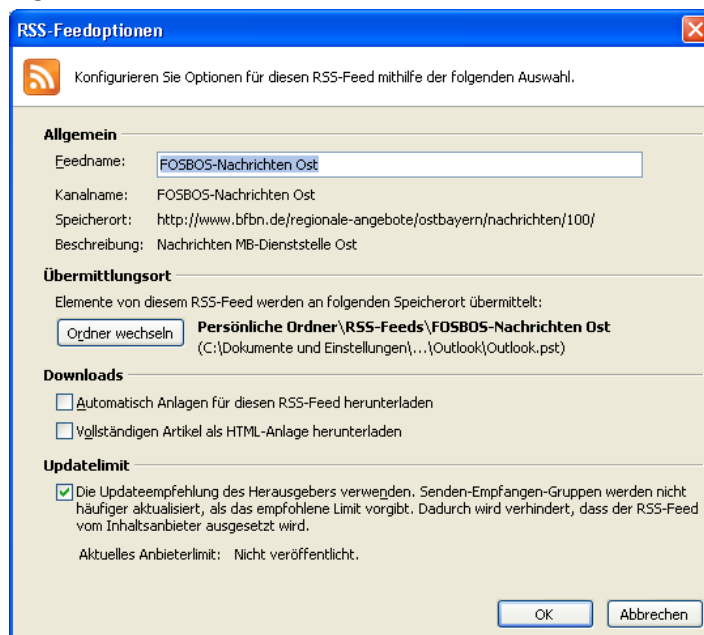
RSS-Feedoptionen

Konfigurieren Sie Optionen für diesen RSS-Feed mithilfe der folgenden Auswahl.

Allgemein

Feedname: FOSBOS-Nachrichten Ost

Kanalname: FOSBOS-Nachrichten Ost

Speicherort: http://www.bfbn.de/regionale-angebote/ostbayern/nachrichten/100/

Beschreibung: Nachrichten MB-Dienststelle Ost

Übermittlungsort

Elemente von diesem RSS-Feed werden an folgenden Speicherort übermittelt:

Ordner wechseln

Persönliche Ordner\RSS-Feeds\FOSBOS-Nachrichten Ost
(C:\Dokumente und Einstellungen\...\Outlook\Outlook.pst)

Downloads

Automatisch Anlagen für diesen RSS-Feed herunterladen

Vollständigen Artikel als HTML-Anlage herunterladen

Updatelimit

Die Updateempfehlung des Herausgebers verwenden. Senden-Empfangen-Gruppen werden nicht häufiger aktualisiert, als das empfohlene Limit vorgibt. Dadurch wird verhindert, dass der RSS-Feed vom Inhaltsanbieter ausgesetzt wird.

Aktuelles Anbieterlimit: Nicht veröffentlicht.

OK

Abbrechen